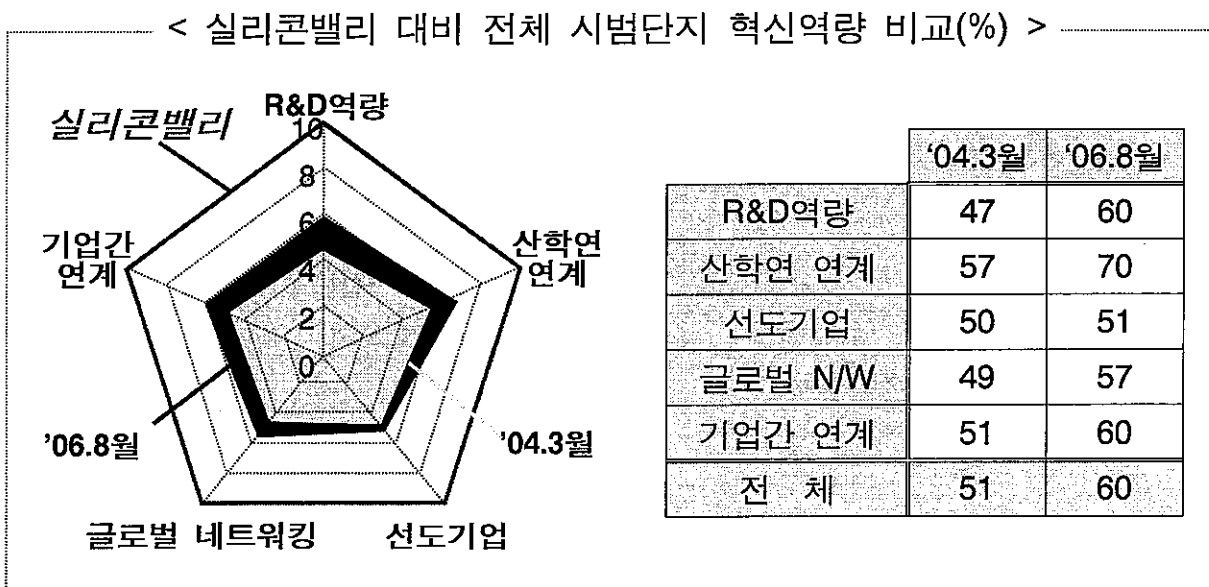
< 실리콘밸리 대비 전체 시범단지 혁신역량 비교(%) >

실리콘밸리

R&D역량

10

8

6

4

2

0

산학연 연계

선도기업

글로벌 네트워킹

기업간 연계

'06.8월

'04.3월

|  | '04.3월 | '06.8월 |
|---|---|---|
| R&D역량 | 47 | 60 |
| 산학연 연계 | 57 | 70 |
| 선도기업 | 50 | 51 |
| 글로벌 N/W | 49 | 57 |
| 기업간 연계 | 51 | 60 |
| 전 체 | 51 | 60 |